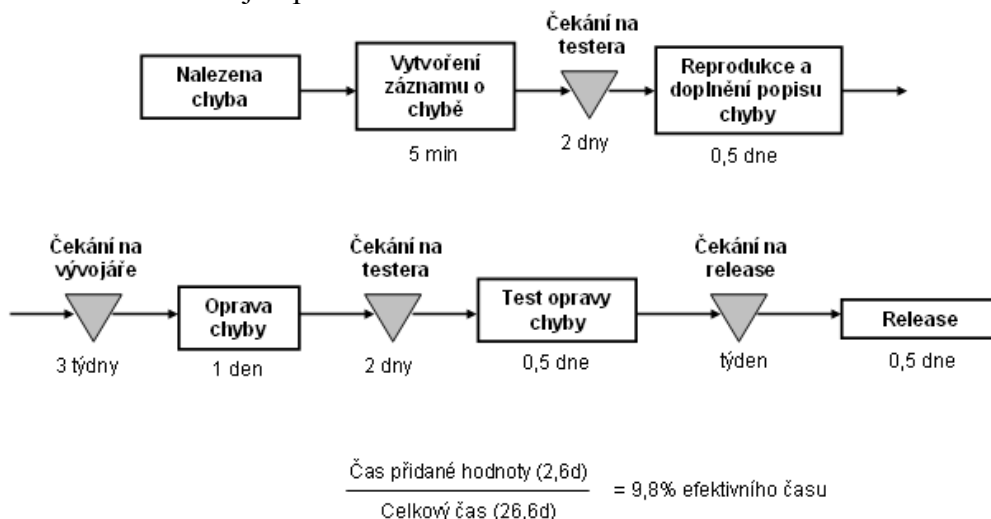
Nalezena chyba

Vytvoření záznamu o chybě

5 min

Čekání na testera

2 dny

Reprodukce a doplnění popisu chyby

0,5 dne

Čekání na vývojáře

3 týdny

Oprava chyby

1 den

Čekání na testera

2 dny

Test opravy chyby

0,5 dne

Čekání na release

týden

Release

0,5 dne

$\frac{\text{Čas přidané hodnoty (2,6d)}}{\text{Celkový čas (26,6d)}}$ = 9,8% efektivního času